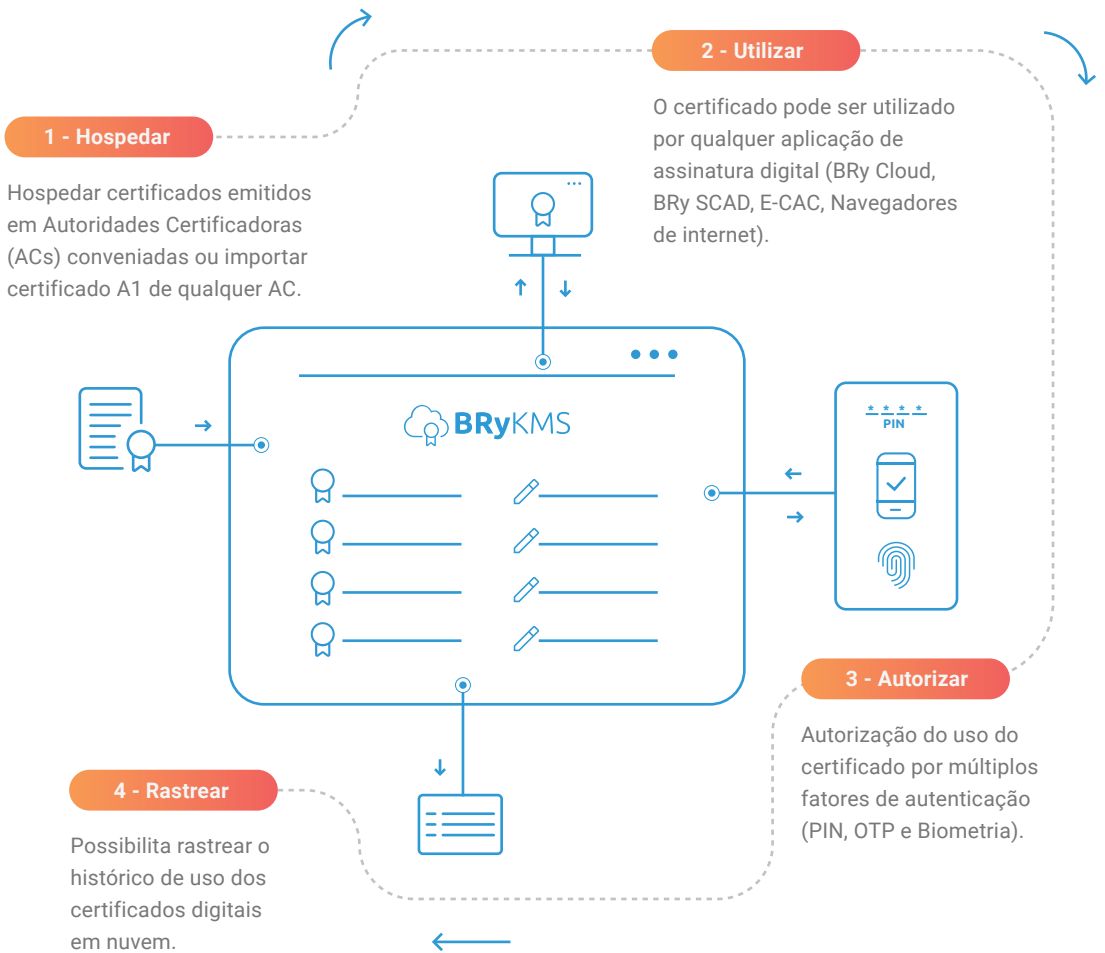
2 - Utilizar

O certificado pode ser utilizado por qualquer aplicação de assinatura digital (BRy Cloud, BRy SCAD, E-CAC, Navegadores de internet).

1 - Hospedar

Hospedar certificados emitidos em Autoridades Certificadoras (ACs) conveniadas ou importar certificado A1 de qualquer AC.

BRyKMS

PIN

3 - Autorizar

Autorização do uso do certificado por múltiplos fatores de autenticação (PIN, OTP e Biometria).

4 - Rastrear

Possibilita rastrear o histórico de uso dos certificados digitais em nuvem.